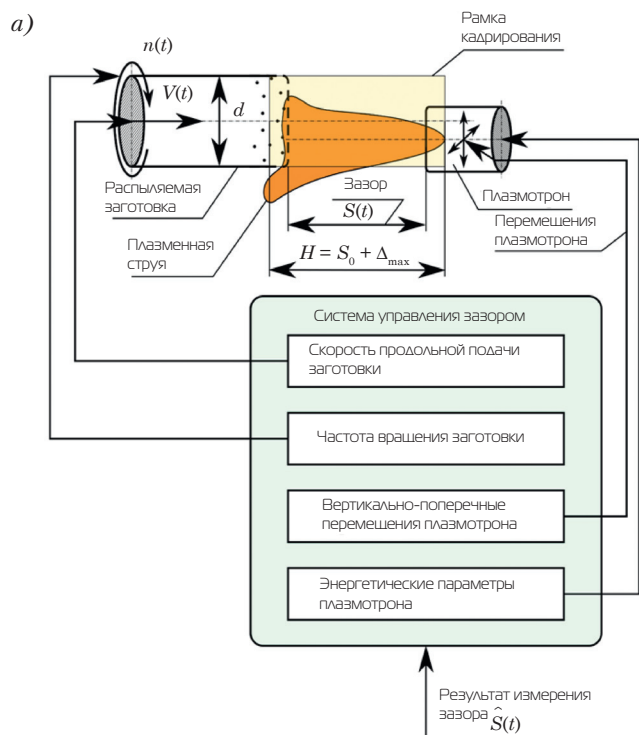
a)

$n(t)$

$V(t)$

$d$

Рамка кадрирования

Распыляемая заготовка

Плазменная струя

Зазор

$S(t)$

$H = S_0 + \Delta_{\max}$

Плазмотрон

Перемещения плазмотрона

Система управления зазором

Скорость продольной подачи заготовки

Частота вращения заготовки

Вертикально-поперечные перемешения плазмотрона

Энергетические параметры плазмотрона

Результат измерения зазора $\hat{S}(t)$